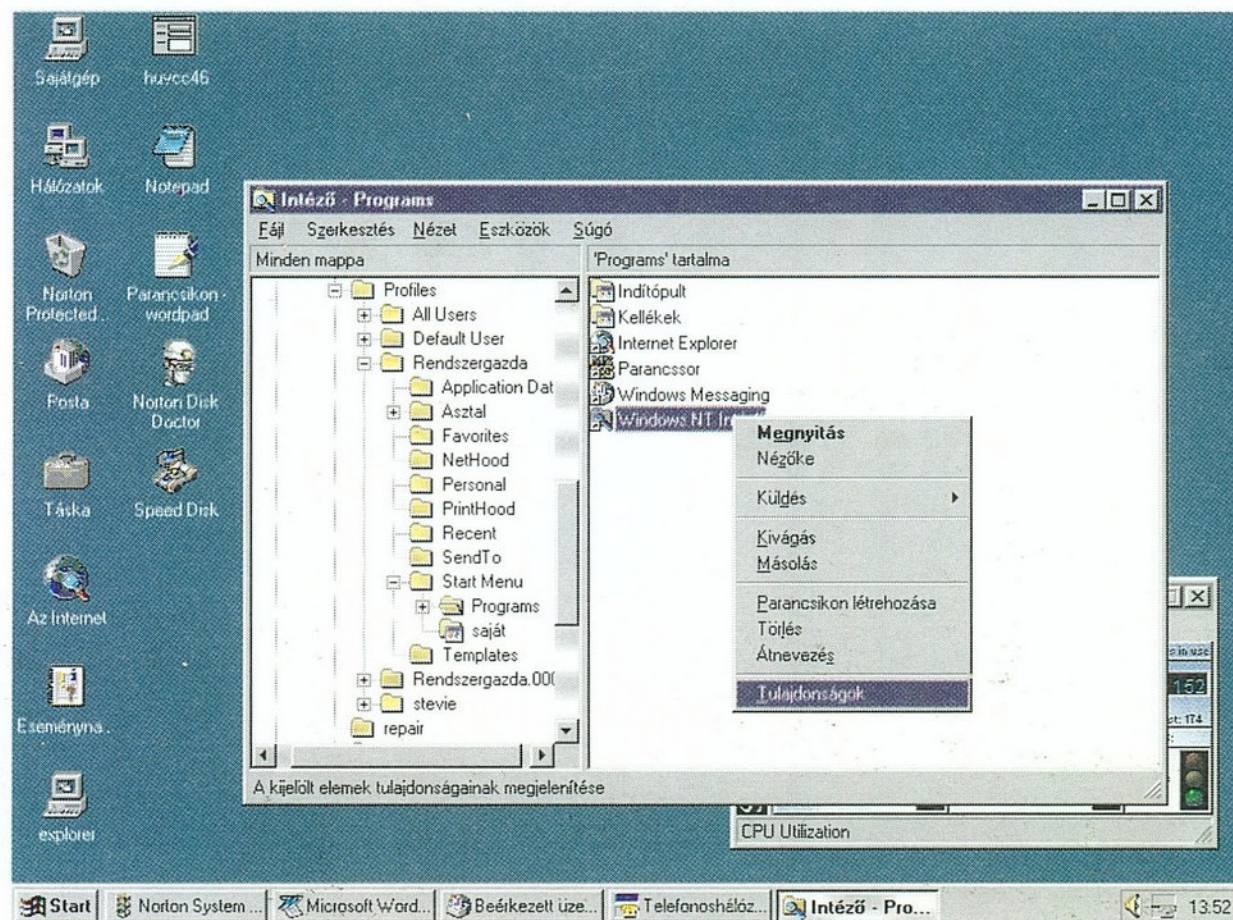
Sajátgép
huvcc46
Hálózatok
Notepad
Norton Protected...
Parancsikon - wordpad
Posta
Norton Disk Doctor
Táska
Speed Disk
Az Internet
Eseménynapló...
explorer

Intéző - Programs
Fájl Szerkesztés Nézet Eszközök Súgó
Minden mappa
'Programs' tartalma
Profiles
All Users
Default User
Rendszergazda
Application Dat
Asztal
Favorites
NetHood
Personal
PrintHood
Recent
SendTo
Start Menu
Programs
saját
Templates
Rendszergazda.000
stevie
repair
Indítópult
Kellékek
Internet Explorer
Parancssor
Windows Messaging
Windows NT In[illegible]
Megnyitás
Nézőke
Küldés
Kivágás
Másolás
Parancsikon létrehozása
Törlés
Átnevezés
Tulajdonságok
A kijelölt elemek tulajdonságainak megjelenítése
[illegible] in use
152
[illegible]t: 174
CPU Utilization

Start
Norton System ...
Microsoft Word...
Beérkezett üze...
Telefonoshálóz...
Intéző - Pro...
13:52